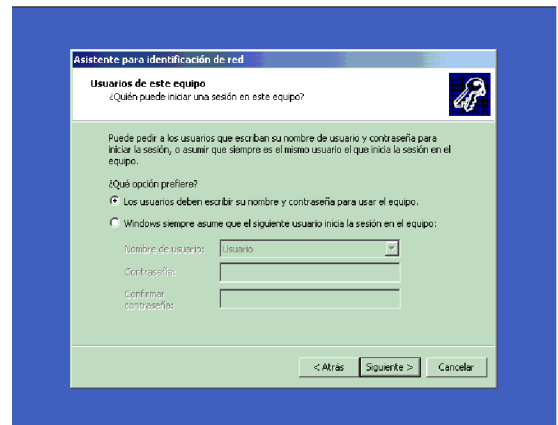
Asistente para identificación de red

Usuarios de este equipo
¿Quién puede iniciar una sesión en este equipo?

Puede pedir a los usuarios que escriban su nombre de usuario y contraseña para iniciar la sesión, o asumir que siempre es el mismo usuario el que inicia la sesión en el equipo.

¿Qué opción prefiere?

Los usuarios deben escribir su nombre y contraseña para usar el equipo.

Windows siempre asume que el siguiente usuario inicia la sesión en el equipo:

Nombre de usuario: Usuario

Contraseña:

Confirmar contraseña:

< Atrás | Siguiente > | Cancelar